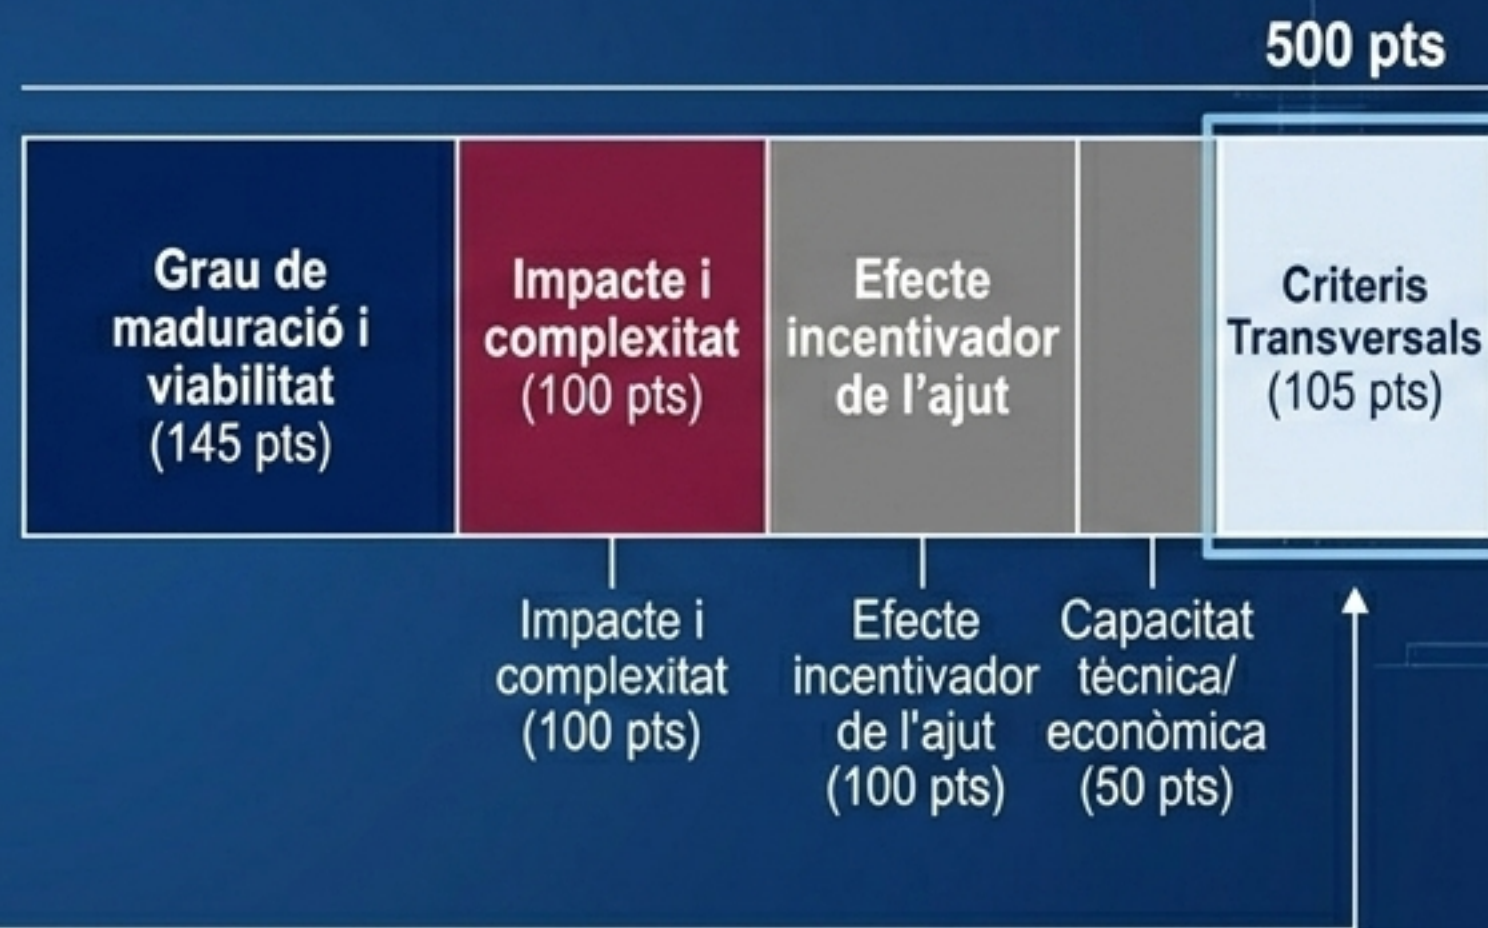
500 pts

Grau de maduració i viabilitat (145 pts)

Impacte i complexitat (100 pts)

Efecte incentivador de l’ajut

Criteris Transversals (105 pts)

Impacte i complexitat (100 pts)

Efecte incentivador de l'ajut (100 pts)

Capacitat tècnica/ econòmica (50 pts)